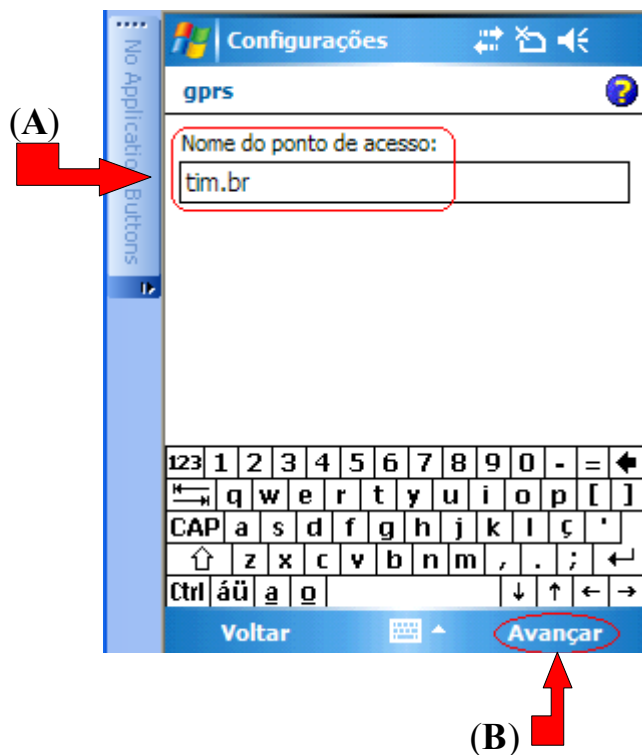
No Application Buttons

Configurações

gprs

(A)

Nome do ponto de acesso:

tim.br

123 1 2 3 4 5 6 7 8 9 0 - =
q w e r t y u i o p [ ]
CAP a s d f g h j k l ç '
z x c v b n m , . ;
Ctrl áü a o ↓ ↑ ← →

Voltar

Avançar

(B)